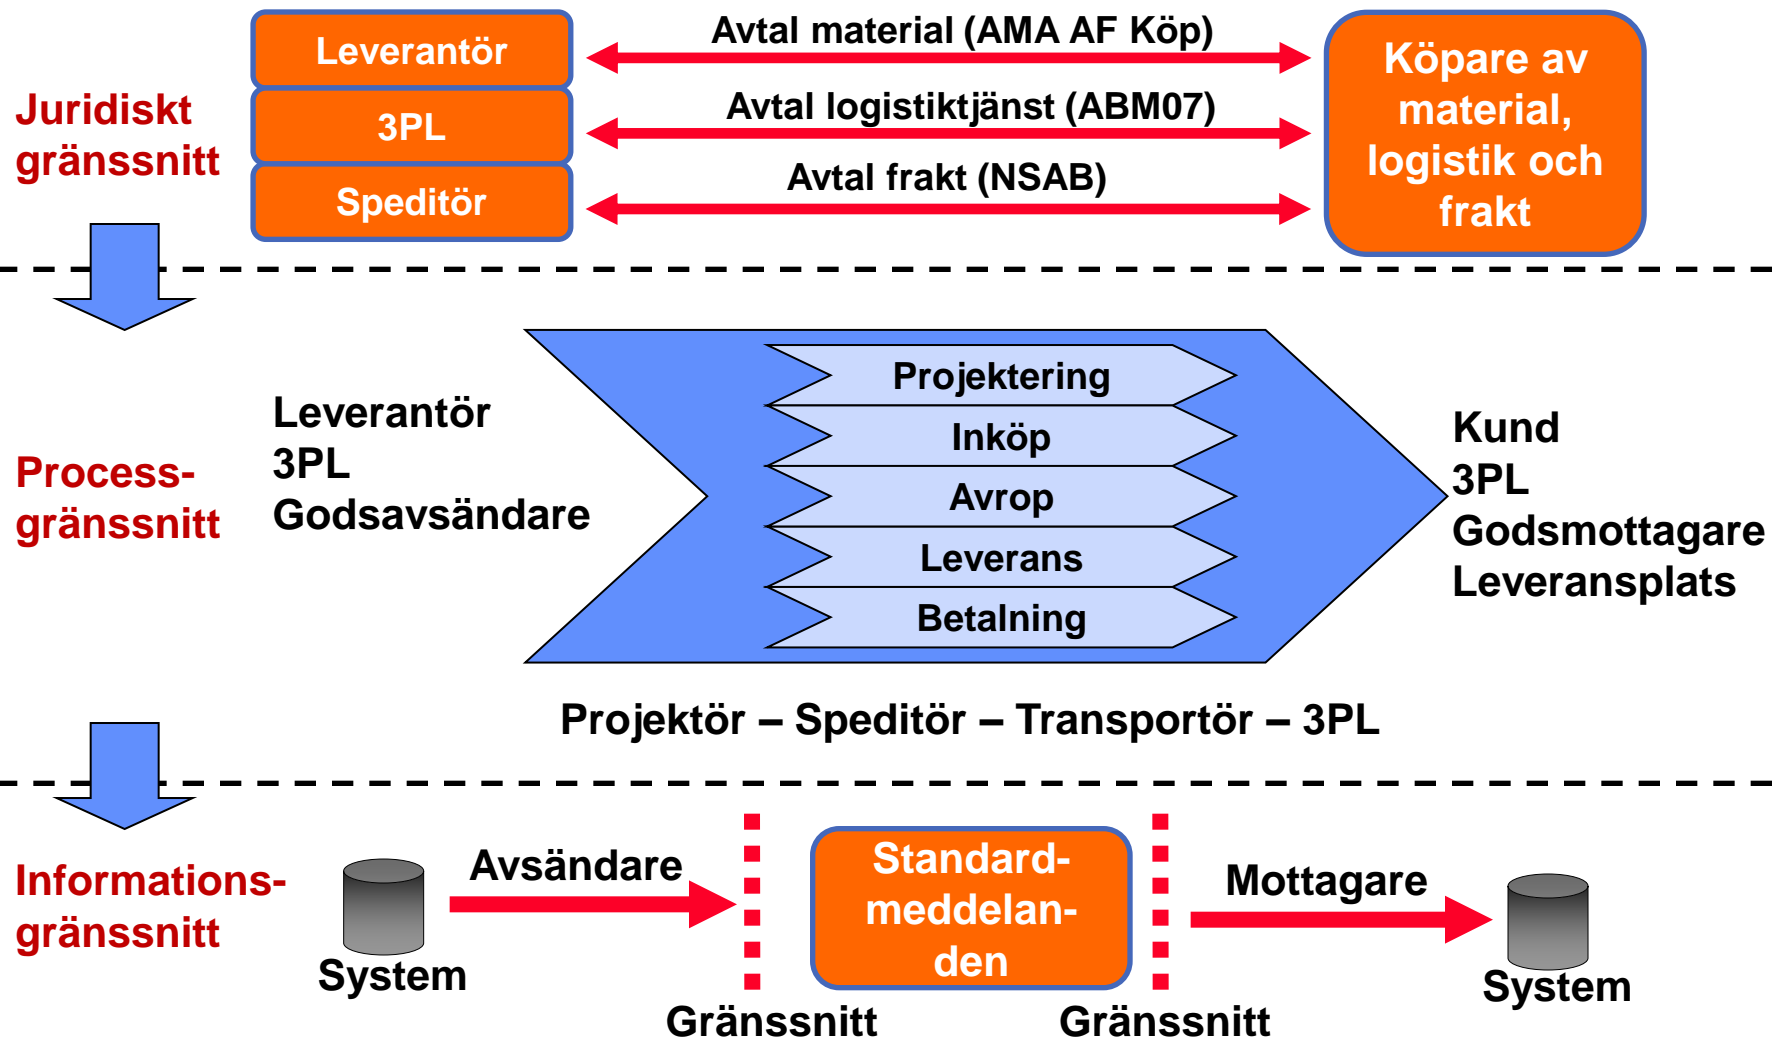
Juridiskt gränssnitt

Leverantör
3PL
Speditör

Avtal material (AMA AF Köp)
Avtal logistiktjänst (ABM07)
Avtal frakt (NSAB)

Köpare av material, logistik och frakt

Process-gränssnitt

Leverantör
3PL
Godsavsändare

Projektering
Inköp
Avrop
Leverans
Betalning

Kund
3PL
Godsmottagare
Leveransplats

Projektör – Speditör – Transportör – 3PL

Informations-gränssnitt

System
Avsändare
Standard-meddelan-den
Mottagare
System
Gränssnitt
Gränssnitt